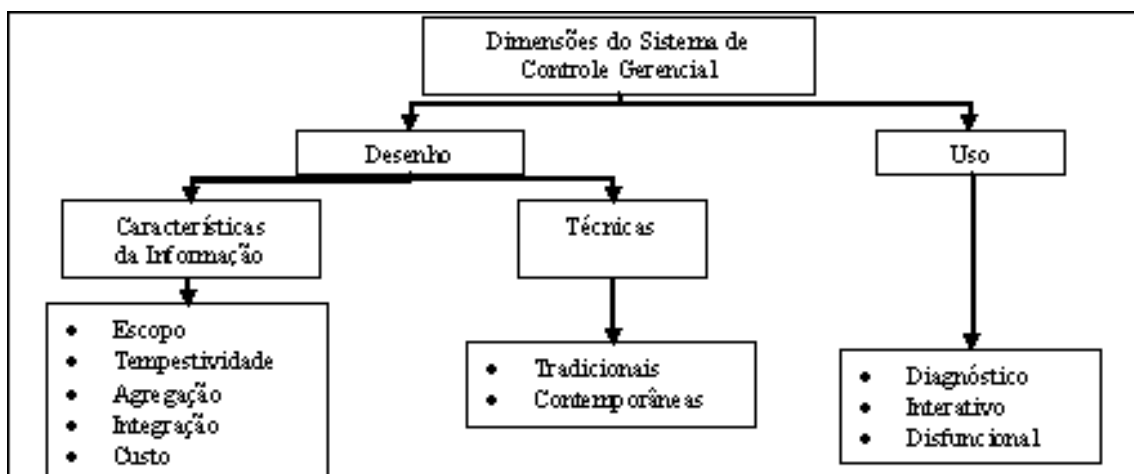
Dimensões do Sistema de Controle Gerencial

Desenho

Uso

Características da Informação

Técnicas

- Escopo
- Tempestividade
- Agregação
- Integração
- Custo

- Tradicionais
- Contemporâneas

- Diagnóstico
- Interativo
- Disfuncional